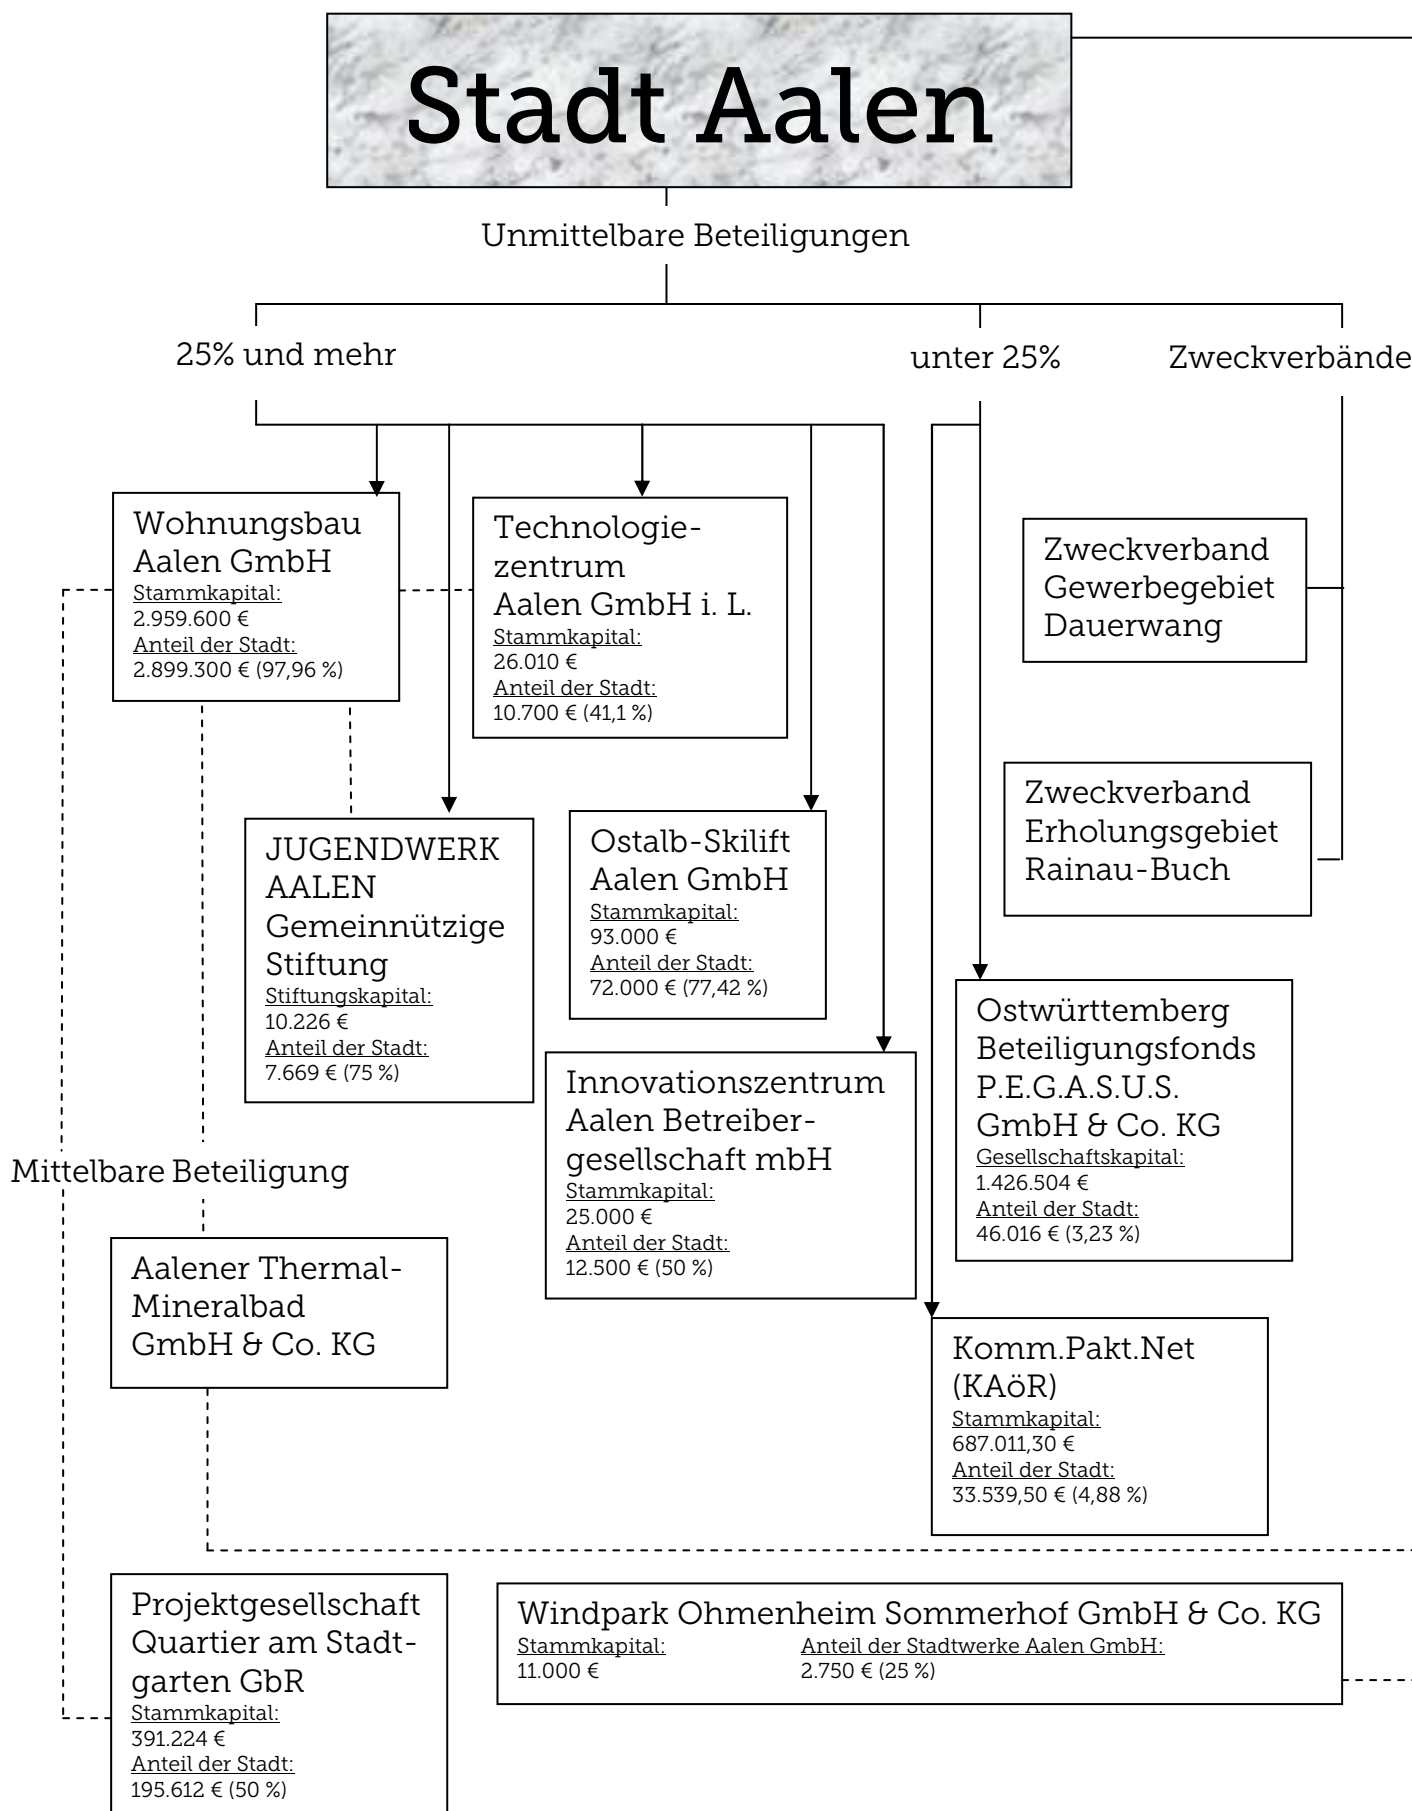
Stadt Aalen

Unmittelbare Beteiligungen

25% und mehr

unter 25%

Zweckverbände

Wohnungsbau Aalen GmbH
Stammkapital:
2.959.600 €
Anteil der Stadt:
2.899.300 € (97,96 %)

Technologiezentrum Aalen GmbH i. L.
Stammkapital:
26.010 €
Anteil der Stadt:
10.700 € (41,1 %)

Zweckverband Gewerbegebiet Dauerwang

Zweckverband Erholungsgebiet Rainau-Buch

JUGENDWERK AALEN Gemeinnützige Stiftung
Stiftungskapital:
10.226 €
Anteil der Stadt:
7.669 € (75 %)

Ostalb-Skilift Aalen GmbH
Stammkapital:
93.000 €
Anteil der Stadt:
72.000 € (77,42 %)

Ostwürttemberg Beteiligungsfonds P.E.G.A.S.U.S. GmbH & Co. KG
Gesellschaftskapital:
1.426.504 €
Anteil der Stadt:
46.016 € (3,23 %)

Innovationszentrum Aalen Betreibergesellschaft mbH
Stammkapital:
25.000 €
Anteil der Stadt:
12.500 € (50 %)

Mittelbare Beteiligung

Aalener Thermal-Mineralbad GmbH & Co. KG

Komm.Pakt.Net (KAöR)
Stammkapital:
687.011,30 €
Anteil der Stadt:
33.539,50 € (4,88 %)

Projektgesellschaft Quartier am Stadtgarten GbR
Stammkapital:
391.224 €
Anteil der Stadt:
195.612 € (50 %)

Windpark Ohmenheim Sommerhof GmbH & Co. KG
Stammkapital:
11.000 €
Anteil der Stadtwerke Aalen GmbH:
2.750 € (25 %)